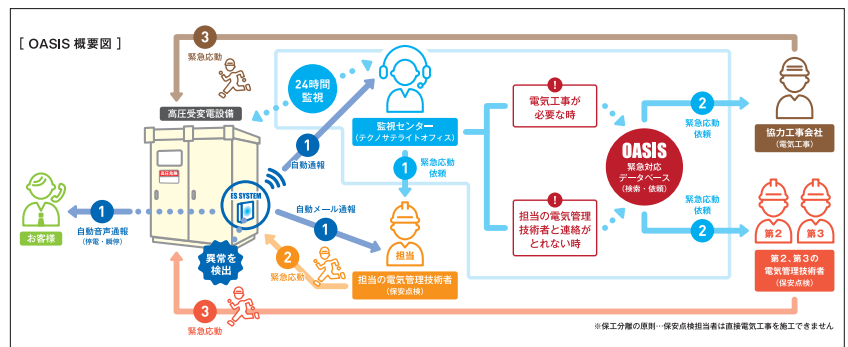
[ OASIS 概要図 ]

3
緊急応動

高圧受変電設備

24時間
監視

監視センター
(テクノサテライトオフィス)

1
自動通報

1
緊急応動
依頼

!
電気工事が
必要な時

!
担当の電気管理
技術者と連絡が
とれない時

OASIS
緊急対応
データベース
(検索・依頼)

2
緊急応動
依頼

2
緊急応動
依頼

2

協力工事会社
(電気工事)

第2
第3

第2、第3の
電気管理技術者
(保安点検)

お客様

1
自動音声通報
(停電・瞬停)

ES SYSTEM

異常を
検出

1
自動メール通報

2
緊急応動

担当

担当の電気管理技術者
(保安点検)

3
緊急応動

※保工分離の原則…保安点検担当者は直接電気工事を施工できません